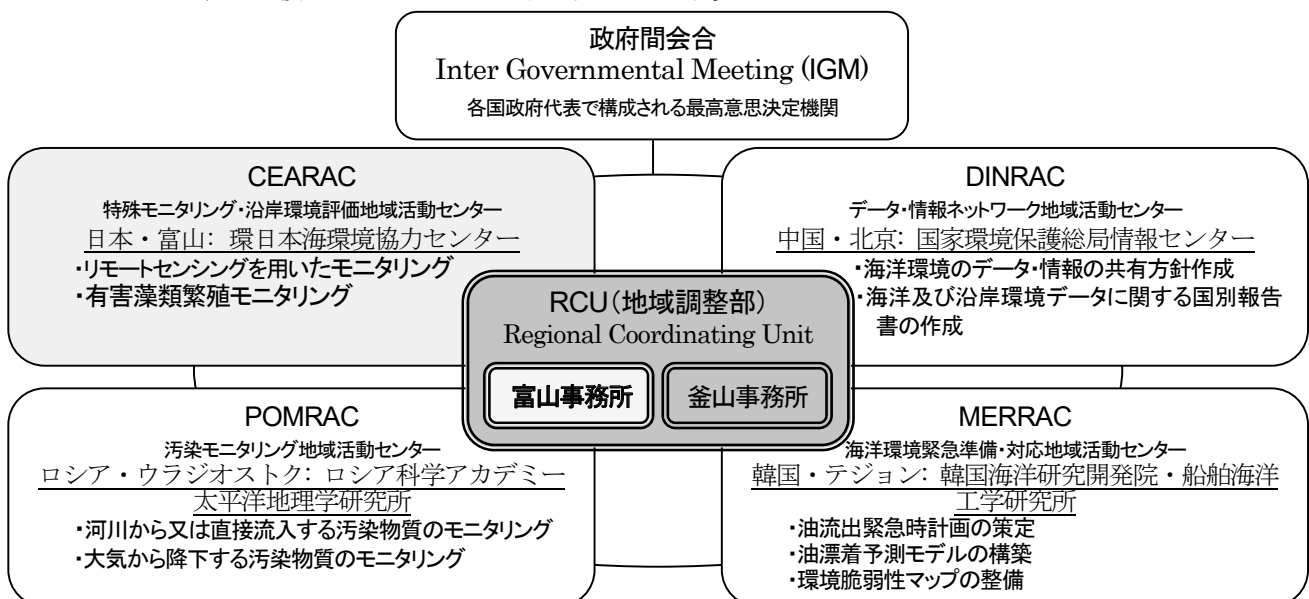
政府間会合
Inter Governmental Meeting (IGM)
各国政府代表で構成される最高意思決定機関

CEARAC
特殊モニタリング・沿岸環境評価地域活動センター
日本・富山: 環日本海環境協力センター
・リモートセンシングを用いたモニタリング
・有害藻類繁殖モニタリング

DINRAC
データ・情報ネットワーク地域活動センター
中国・北京: 国家環境保護総局情報センター
・海洋環境のデータ・情報の共有方針作成
・海洋及び沿岸環境データに関する国別報告書の作成

RCU(地域調整部)
Regional Coordinating Unit
富山事務所
釜山事務所

POMRAC
汚染モニタリング地域活動センター
ロシア・ウラジオストク: ロシア科学アカデミー太平洋地理学研究所
・河川から又は直接流入する汚染物質のモニタリング
・大気から降下する汚染物質のモニタリング

MERRAC
海洋環境緊急準備・対応地域活動センター
韓国・テジョン: 韓国海洋研究開発院・船舶海洋工学研究所
・油流出緊急時計画の策定
・油漂着予測モデルの構築
・環境脆弱性マップの整備